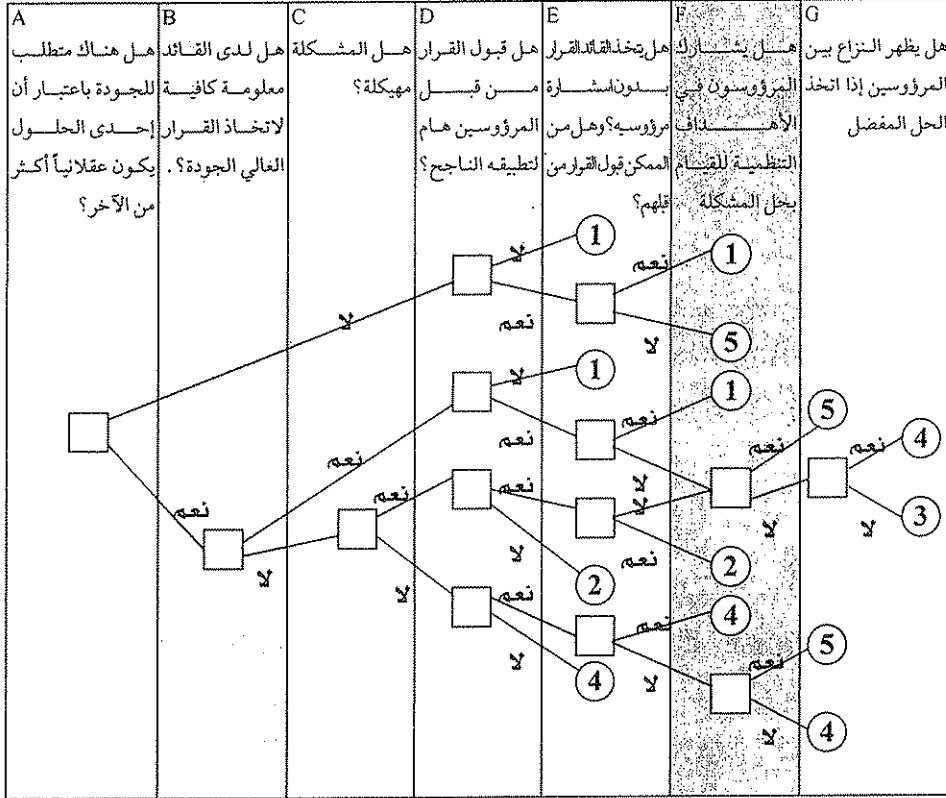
A
هل هناك متطلب للجودة باعتبار أن إحدى الحلول يكون عقلانياً أكثر من الآخر؟

B
هل لدى القائد معلومة كافية لاتخاذ القرار الغالي الجودة؟.

C
هل المشكلة مهيكلة؟

D
هل قبول القرار من قبل المرؤوسين هام لتطبيقه الناجح؟

E
هل تخذ القائد القرار بدون استشارة مرؤوسيه؟ وهل من الممكن قبول القرار من قبلهم؟

F
هل يشارك المرؤوسون في الأهداف التنظيمية للقيام بحل المشكلة

G
هل يظهر النزاع بين المرؤوسين إذا اتخذ الحل المفضل

لا
نعم
لا
نعم
نعم
لا
لا
نعم
لا
نعم
لا
نعم
لا
نعم
لا
نعم
لا
نعم
لا
لا
نعم
نعم
لا
نعم
لا
نعم
لا
نعم
لا

1
1
5
1
1
5
4
3
2
2
4
4
5
4